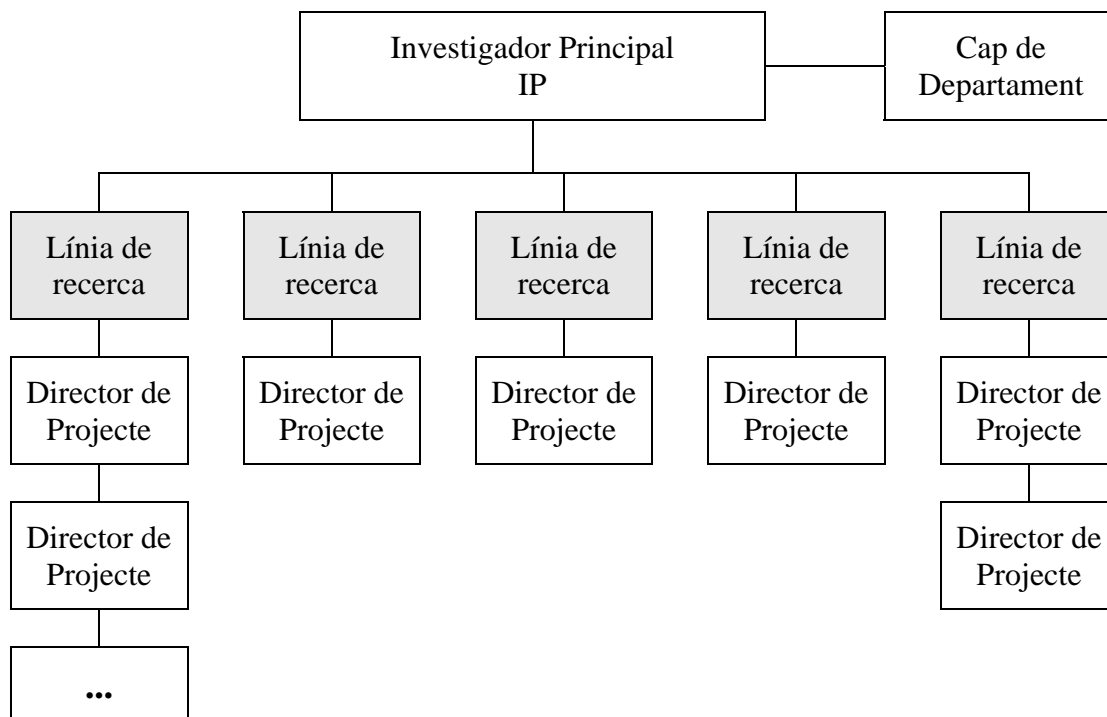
Investigador Principal IP

Cap de Departament

Línia de recerca

Línia de recerca

Línia de recerca

Línia de recerca

Línia de recerca

Director de Projecte

Director de Projecte

Director de Projecte

Director de Projecte

Director de Projecte

Director de Projecte

Director de Projecte

...